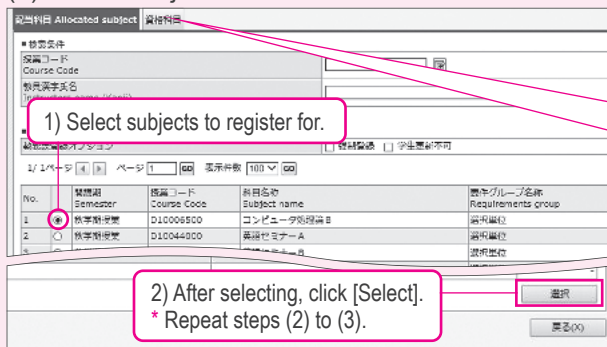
配当科目 Allocated subject | 資格科目

■ 検索条件

授業コード
Course Code

教員漢字氏名
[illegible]

1) Select subjects to register for.

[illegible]オプション | 曜日時限 | 学生重複不可

1/ 1ページ | ページ 1 | GO | 表示件数 100 | GO

| No. | | 開講期 Semester | 授業コード Course Code | 科目名称 Subject name | 要件グループ名称 Requirements group |
|---|---|---|---|---|---|
| 1 | ◉ | 秋学期授業 | D10006500 | コンピュータ処理演習B | 選択単位 |
| 2 | ○ | 秋学期授業 | D10044000 | 英語セミナーA | 選択単位 |
| 3 | | | | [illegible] | 選択単位 |

2) After selecting, click [Select].
* Repeat steps (2) to (3).

選択

戻る(X)